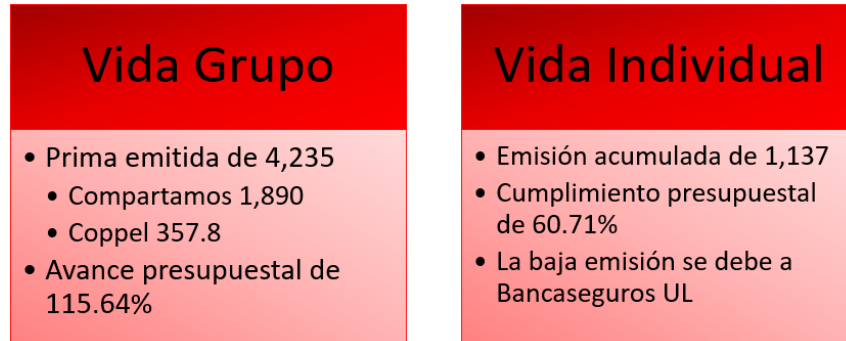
Vida Grupo

- Prima emitida de 4,235
  - Compartamos 1,890
  - Coppel 357.8
- Avance presupuestal de 115.64%

Vida Individual

- Emisión acumulada de 1,137
- Cumplimiento presupuestal de 60.71%
- La baja emisión se debe a Bancaseguros UL